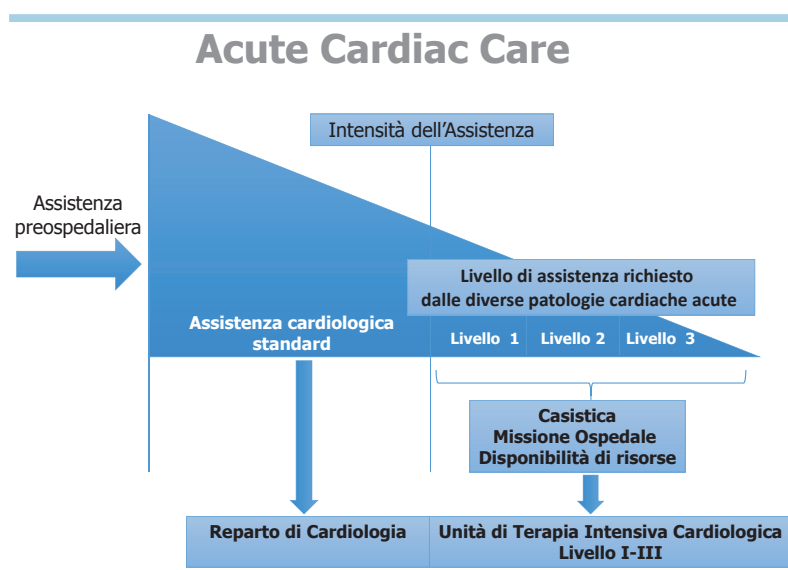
Acute Cardiac Care

Intensità dell'Assistenza

Assistenza preospedaliera

Livello di assistenza richiesto dalle diverse patologie cardiache acute

Assistenza cardiologica standard

Livello 1 Livello 2 Livello 3

Casistica
Missione Ospedale
Disponibilità di risorse

Reparto di Cardiologia

Unità di Terapia Intensiva Cardiologica
Livello I-III